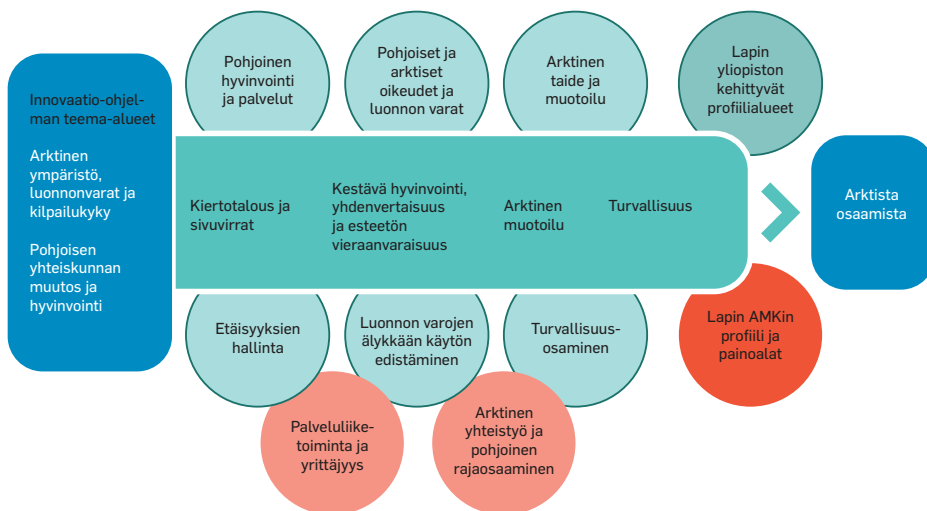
Innovaatio-ohjelman teema-alueet

Arktinen ympäristö, luonnonvarat ja kilpailukyky

Pohjoisen yhteiskunnan muutos ja hyvinvointi

Pohjoinen hyvinvointi ja palvelut

Pohjoiset ja arktiset oikeudet ja luonnon varat

Arktinen taide ja muotoilu

Lapin yliopiston kehittyvät profiilialueet

Kiertotalous ja sivuvirrat

Kestävä hyvinvointi, yhdenvertaisuus ja esteetön vieraanvaraisuus

Arktinen muotoilu

Turvallisuus

Arktista osaamista

Etäisyyksien hallinta

Luonnon varojen älykkään käytön edistäminen

Turvallisuusosaminen

Lapin AMKin profiili ja painoalat

Palveluliiketoiminta ja yrittäjyys

Arktinen yhteistyö ja pohjoinen rajaosaaminen